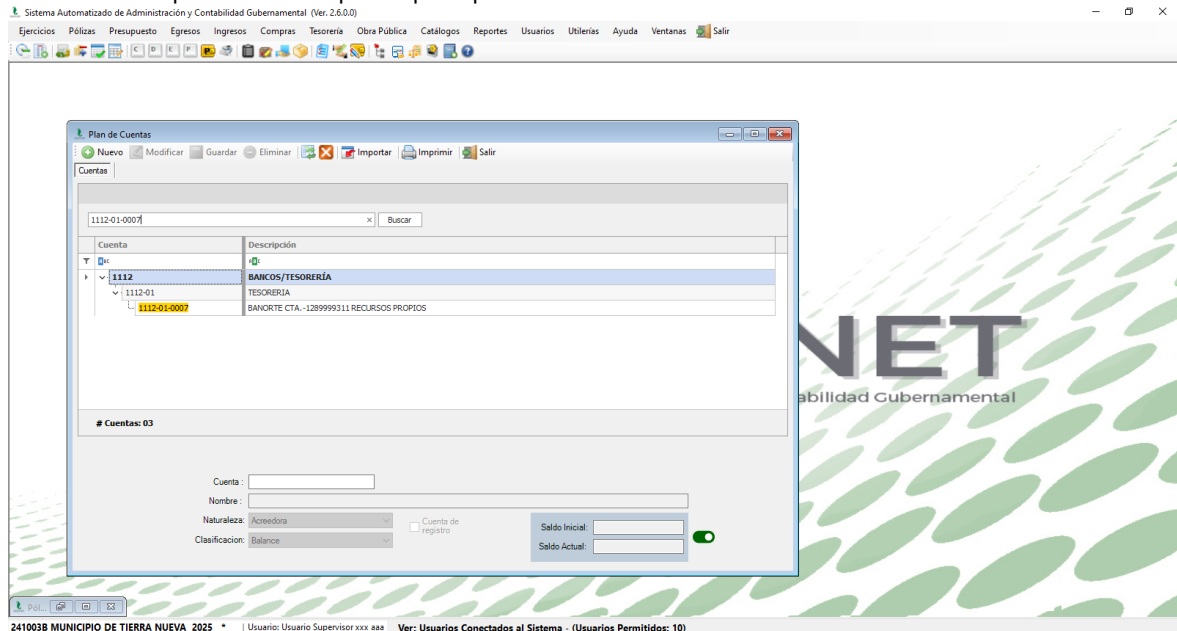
Sistema Automatizado de Administración y Contabilidad Gubernamental (Ver. 2.6.0.0)

Ejercicios Pólizas Presupuesto Egresos Ingresos Compras Tesorería Obra Pública Catálogos Reportes Usuarios Utilerías Ayuda Ventanas Salir

Plan de Cuentas

Nuevo Modificar Guardar Eliminar Importar Imprimir Salir

Cuentas

1112-01-0007 Buscar

| Cuenta | Descripción |
|---|---|
| 1112 | BANCOS/TESORERÍA |
| 1112-01 | TESORERIA |
| 1112-01-0007 | BANORTE CTA.-1289999311 RECURSOS PROPIOS |

# Cuentas: 03

Cuenta :
Nombre :
Naturaleza: Acreedora
Clasificacion: Balance
Cuenta de registro
Saldo Inicial:
Saldo Actual:

NET
abilidad Gubernamental

Pól...

241003B MUNICIPIO DE TIERRA NUEVA 2025 * | Usuario: Usuario Supervisor xxx aaa Ver: Usuarios Conectados al Sistema - (Usuarios Permitidos: 10)